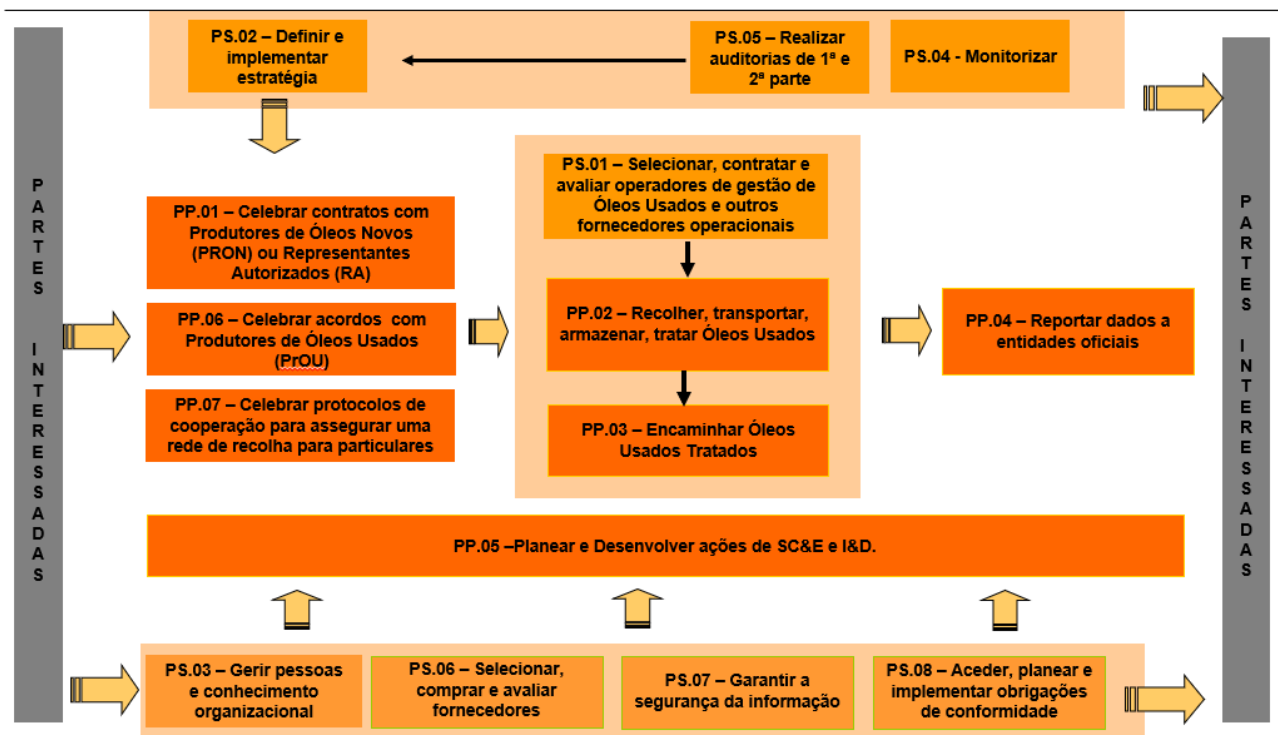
PARTES INTERESSADAS

PS.02 – Definir e implementar estratégia

PS.05 – Realizar auditorias de 1ª e 2ª parte

PS.04 - Monitorizar

PP.01 – Celebrar contratos com Produtores de Óleos Novos (PRON) ou Representantes Autorizados (RA)

PP.06 – Celebrar acordos com Produtores de Óleos Usados (PrOU)

PP.07 – Celebrar protocolos de cooperação para assegurar uma rede de recolha para particulares

PS.01 – Selecionar, contratar e avaliar operadores de gestão de Óleos Usados e outros fornecedores operacionais

PP.02 – Recolher, transportar, armazenar, tratar Óleos Usados

PP.03 – Encaminhar Óleos Usados Tratados

PP.04 – Reportar dados a entidades oficiais

PP.05 –Planear e Desenvolver ações de SC&E e I&D.

PS.03 – Gerir pessoas e conhecimento organizacional

PS.06 – Selecionar, comprar e avaliar fornecedores

PS.07 – Garantir a segurança da informação

PS.08 – Aceder, planear e implementar obrigações de conformidade

PARTES INTERESSADAS